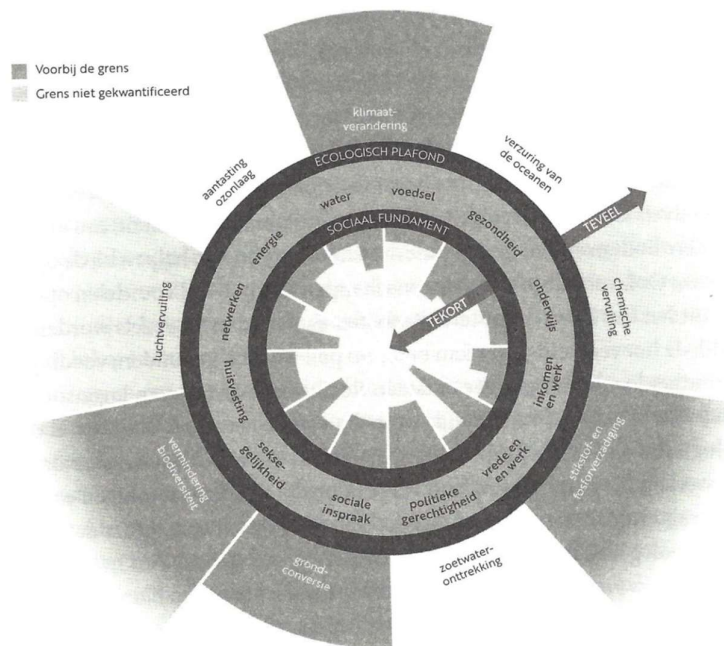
Voorbij de grens
Grens niet gekwantificeerd

klimaatverandering
verzuring van de oceanen
aantasting ozonlaag
ECOLOGISCH PLAFOND
water
voedsel
gezondheid
energie
SOCIAAL FUNDAMENT
TEVEEL
chemische vervuiling
luchtvervuiling
netwerken
onderwijs
TEKORT
huisvesting
inkomen en werk
vermindering biodiversiteit
seksegelijkheid
vrede en en werk
stikstof- en fosforverzadiging
sociale inspraak
politieke gerechtigheid
grondconversie
zoetwateronttrekking